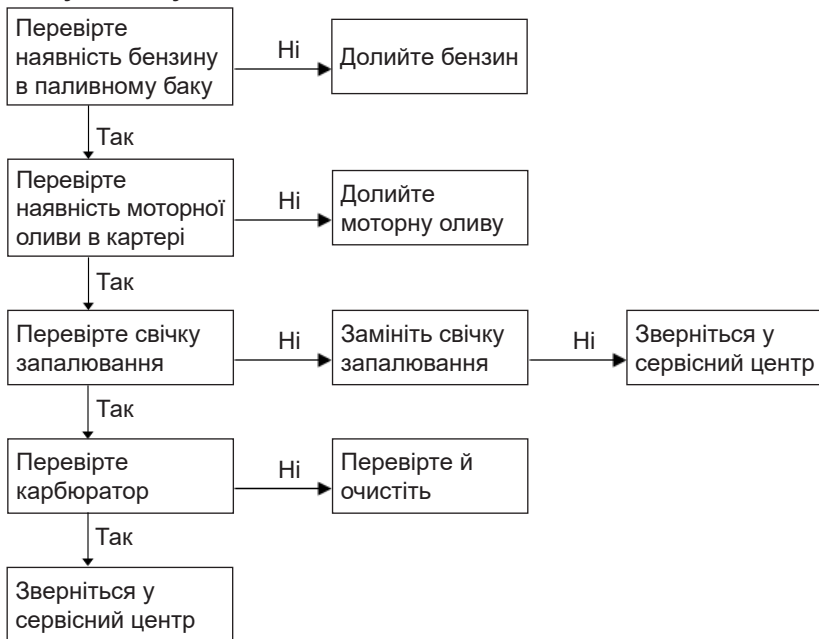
Перевірте наявність бензину в паливному баку

Ні

Долийте бензин

Так

Перевірте наявність моторної оливи в картері

Ні

Долийте моторну оливу

Так

Перевірте свічку запалювання

Ні

Замініть свічку запалювання

Ні

Зверніться у сервісний центр

Так

Перевірте карбюратор

Ні

Перевірте й очистіть

Так

Зверніться у сервісний центр